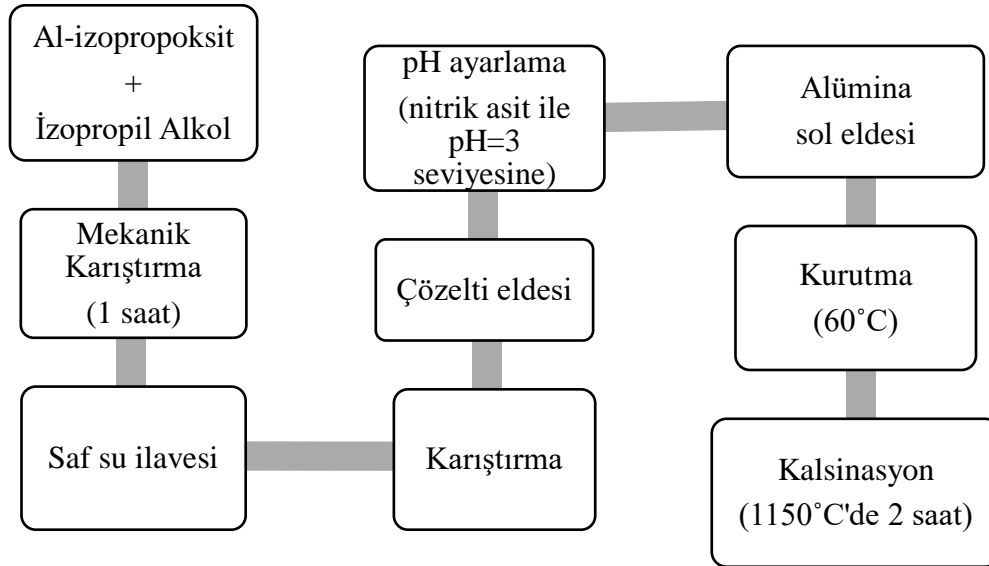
Al-izopropoksit
+
İzopropil Alkol

Mekanik Karıştırma
(1 saat)

Saf su ilavesi

Karıştırma

Çözelti eldesi

pH ayarlama
(nitrik asit ile pH=3 seviyesine)

Alümina sol eldesi

Kurutma
(60˚C)

Kalsinasyon
(1150˚C'de 2 saat)